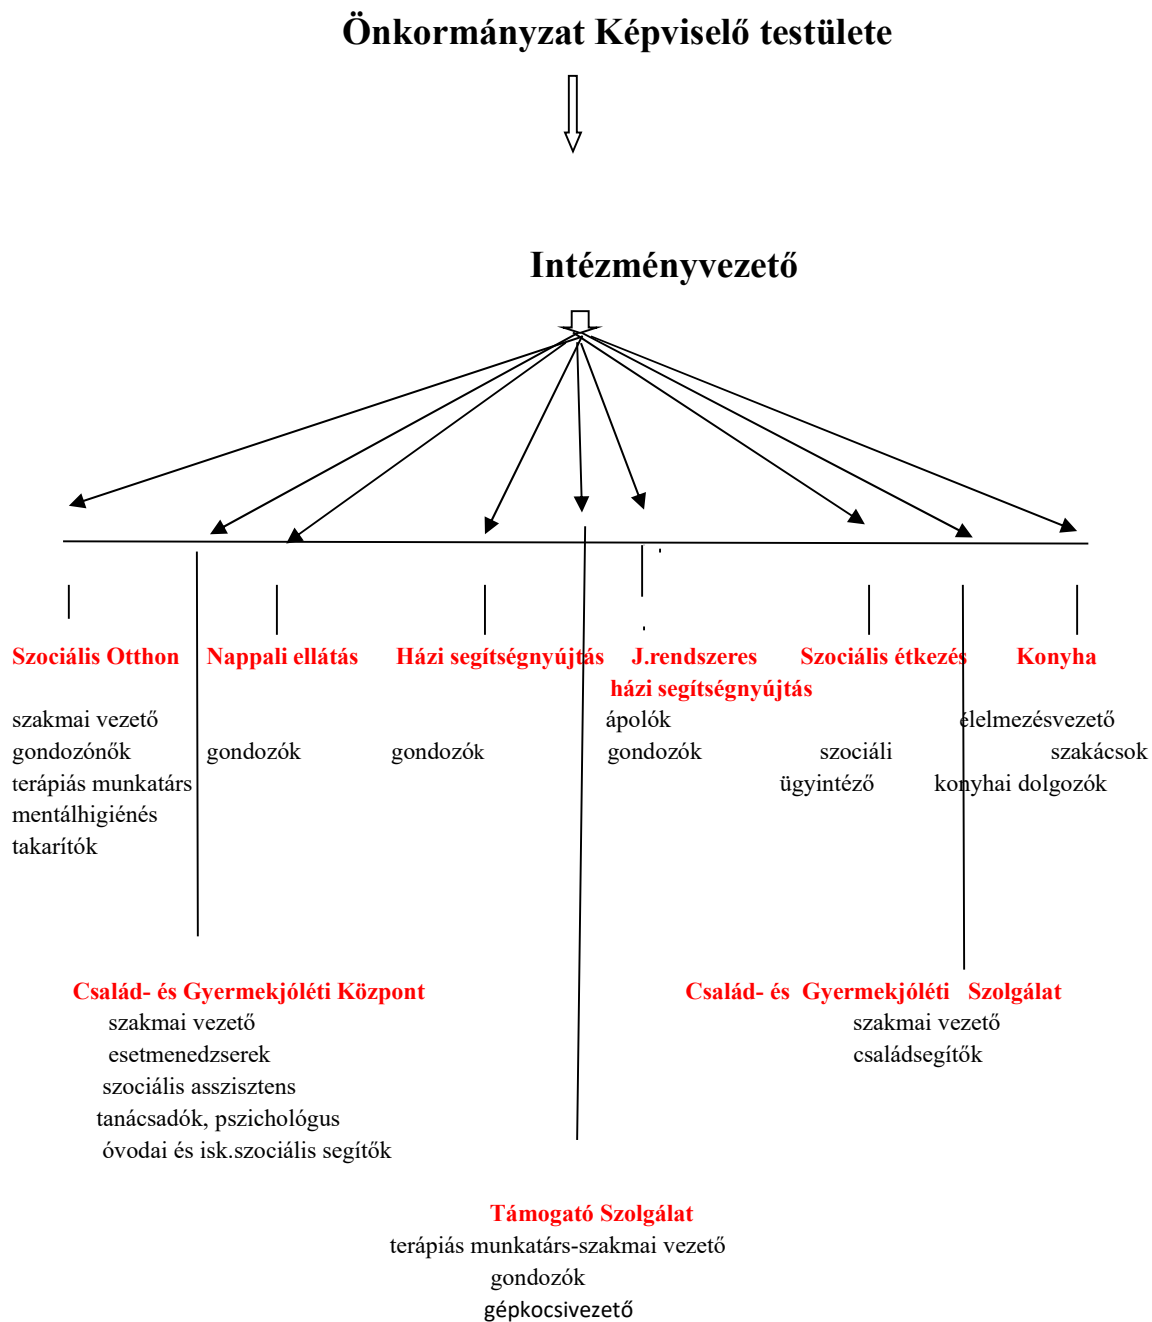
Önkormányzat Képviselő testülete

Intézményvezető

Szociális Otthon

szakmai vezető
gondozónők
terápiás munkatárs
mentálhigiénés
takarítók

Nappali ellátás

gondozók

Házi segítségnyújtás

gondozók

J.rendszeres házi segítségnyújtás

ápolók
gondozók

Szociális étkezés

szociáli
ügyintéző

Konyha

élelmezésvezető
szakácsok
konyhai dolgozók

Család- és Gyermekjóléti Központ
szakmai vezető
esetmenedzserek
szociális asszisztens
tanácsadók, pszichológus
óvodai és isk.szociális segítők

Család- és Gyermekjóléti Szolgálat
szakmai vezető
családsegítők

Támogató Szolgálat
terápiás munkatárs-szakmai vezető
gondozók
gépkocsivezető